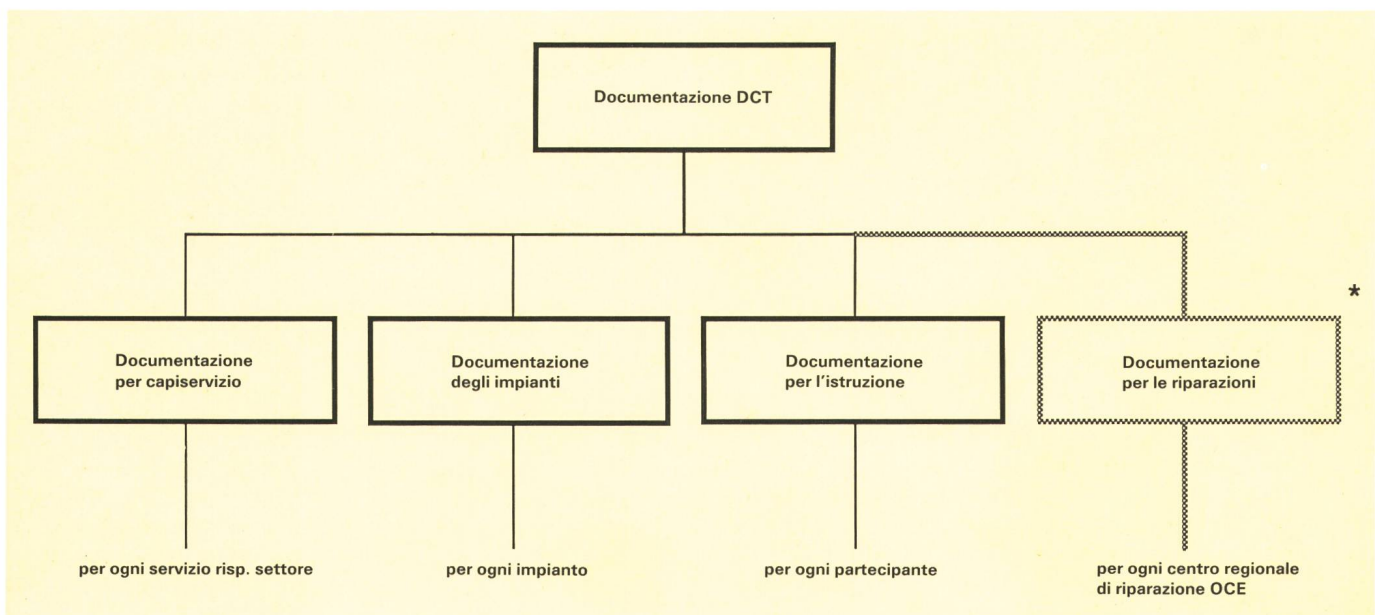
Documentazione DCT

Documentazione per capiservizio

Documentazione degli impianti

Documentazione per l'istruzione

Documentazione per le riparazioni

*

per ogni servizio risp. settore

per ogni impianto

per ogni partecipante

per ogni centro regionale di riparazione OCE